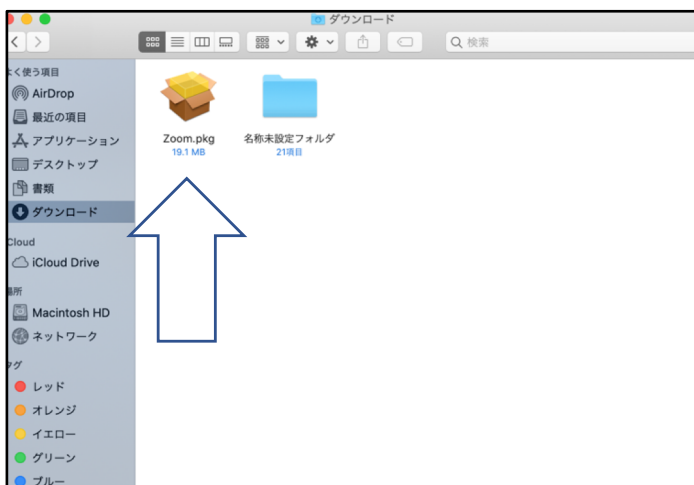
ダウンロード

検索

よく使う項目
AirDrop
最近の項目
アプリケーション
デスクトップ
書類
ダウンロード

iCloud
iCloud Drive

場所
Macintosh HD
ネットワーク

タグ
レッド
オレンジ
イエロー
グリーン
ブルー

Zoom.pkg
19.1 MB

名称未設定フォルダ
21項目